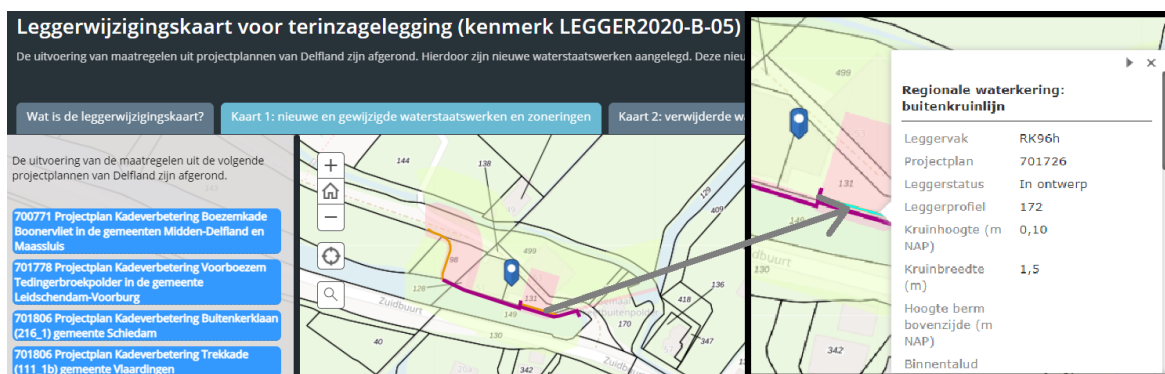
Leggerwijzigingskaart voor terinzagelegging (kenmerk LEGGER2020-B-05)

De uitvoering van maatregelen uit projectplannen van Delfland zijn afgerond. Hierdoor zijn nieuwe waterstaatswerken aangelegd. Deze nieu

Wat is de leggerwijzigingskaart?

Kaart 1: nieuwe en gewijzigde waterstaatswerken en zoneringen

Kaart 2: verwijderde w

De uitvoering van de maatregelen uit de volgende projectplannen van Delfland zijn afgerond.

700771 Projectplan Kadeverbetering Boezemkade Boonervliet in de gemeenten Midden-Delfland en Maassluis

701778 Projectplan Kadeverbetering Voorboezem Tedingerbroekpolder in de gemeente Leidschendam-Voorburg

701806 Projectplan Kadeverbetering Buitenkerklaan (216_1) gemeente Schiedam

701806 Projectplan Kadeverbetering Trekkade (111_1b) gemeente Vlaardingen

144
138
499
98
128
131
149
170
418
Zuidbuurt
Zuidbuurt
buitenpolder

499
131
130
buurt
342

Regionale waterkering: buitenkruinlijn

| Leggervak | RK96h |
|---|---|
| Projectplan | 701726 |
| Leggerstatus | In ontwerp |
| Leggerprofiel | 172 |
| Kruinhoogte (m NAP) | 0,10 |
| Kruinbreedte (m) | 1,5 |
| Hoogte berm bovenzijde (m NAP) | |
| Binnentalud | |